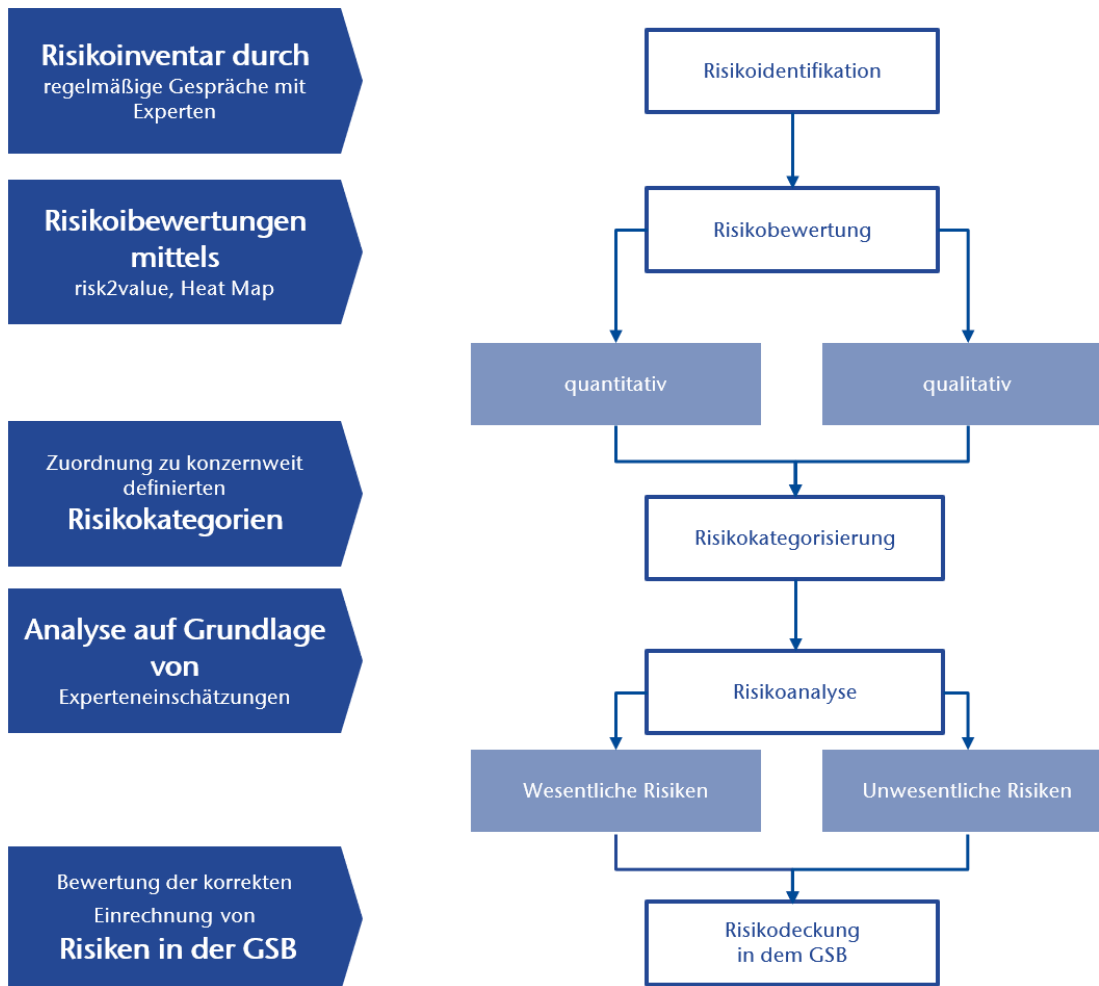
Risikoinventar durch
regelmäßige Gespräche mit Experten

Risikoidentifikation

Risikobewertungen mittels
risk2value, Heat Map

Risikobewertung

quantitativ

qualitativ

Zuordnung zu konzernweit definierten
Risikokategorien

Risikokategorisierung

Analyse auf Grundlage von
Experteneinschätzungen

Risikoanalyse

Wesentliche Risiken

Unwesentliche Risiken

Bewertung der korrekten Einrechnung von
Risiken in der GSB

Risikodeckung in dem GSB